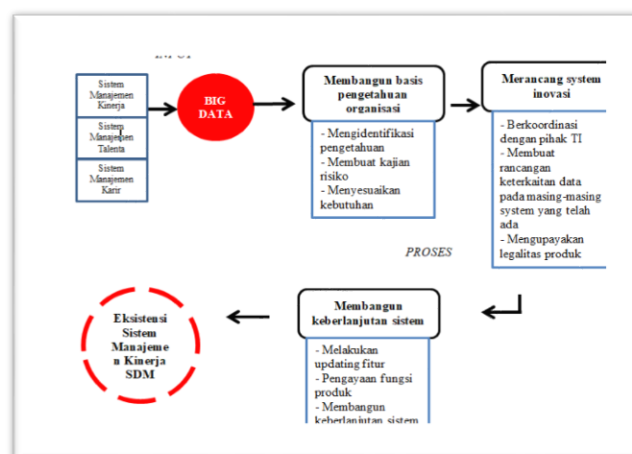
INPUT

Sistem Manajemen Kinerja

Sistem Manajemen Talenta

Sistem Manajemen Karir

BIG DATA

Membangun basis pengetahuan organisasi

- Mengidentifikasi pengetahuan
- Membuat kajian risiko
- Menyesuaikan kebutuhan

Merancang system inovasi

- Berkoordinasi dengan pihak TI
- Membuat rancangan keterkaitan data pada masing-masing system yang telah ada
- Mengupayakan legalitas produk

PROSES

Membangun keberlanjutan sistem

- Melakukan updating fitur
- Pengayaan fungsi produk
- Membangun keberlanjutan sistem

Eksistensi Sistem Manajemen Kinerja SDM